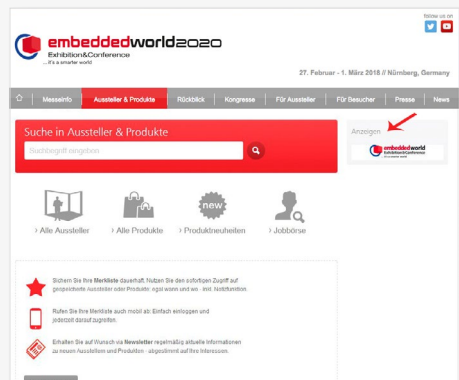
follow us on

embeddedworld2020
Exhibition&Conference
...it's a smarter world

27. Februar - 1. März 2018 // Nürnberg, Germany

Messeinfo | Aussteller & Produkte | Rückblick | Kongresse | Für Aussteller | Für Besucher | Presse | News

Suche in Aussteller & Produkte

Suchbegriff eingeben

Anzeigen

embeddedworld
Exhibition&Conference

new

Alle Aussteller | Alle Produkte | Produktneuheiten | Jobbörse

Sichern Sie Ihre Merkliste dauerhaft. Nutzen Sie den sofortigen Zugriff auf gespeicherte Aussteller oder Produkte: egal wann und wo - inkl. Notizfunktion.

Rufen Sie Ihre Merkliste auch mobil ab: Einfach einloggen und jederzeit darauf zugreifen.

Erhalten Sie auf Wunsch via Newsletter regelmäßig aktuelle Informationen zu neuen Ausstellern und Produkten - abgestimmt auf Ihre Interessen.